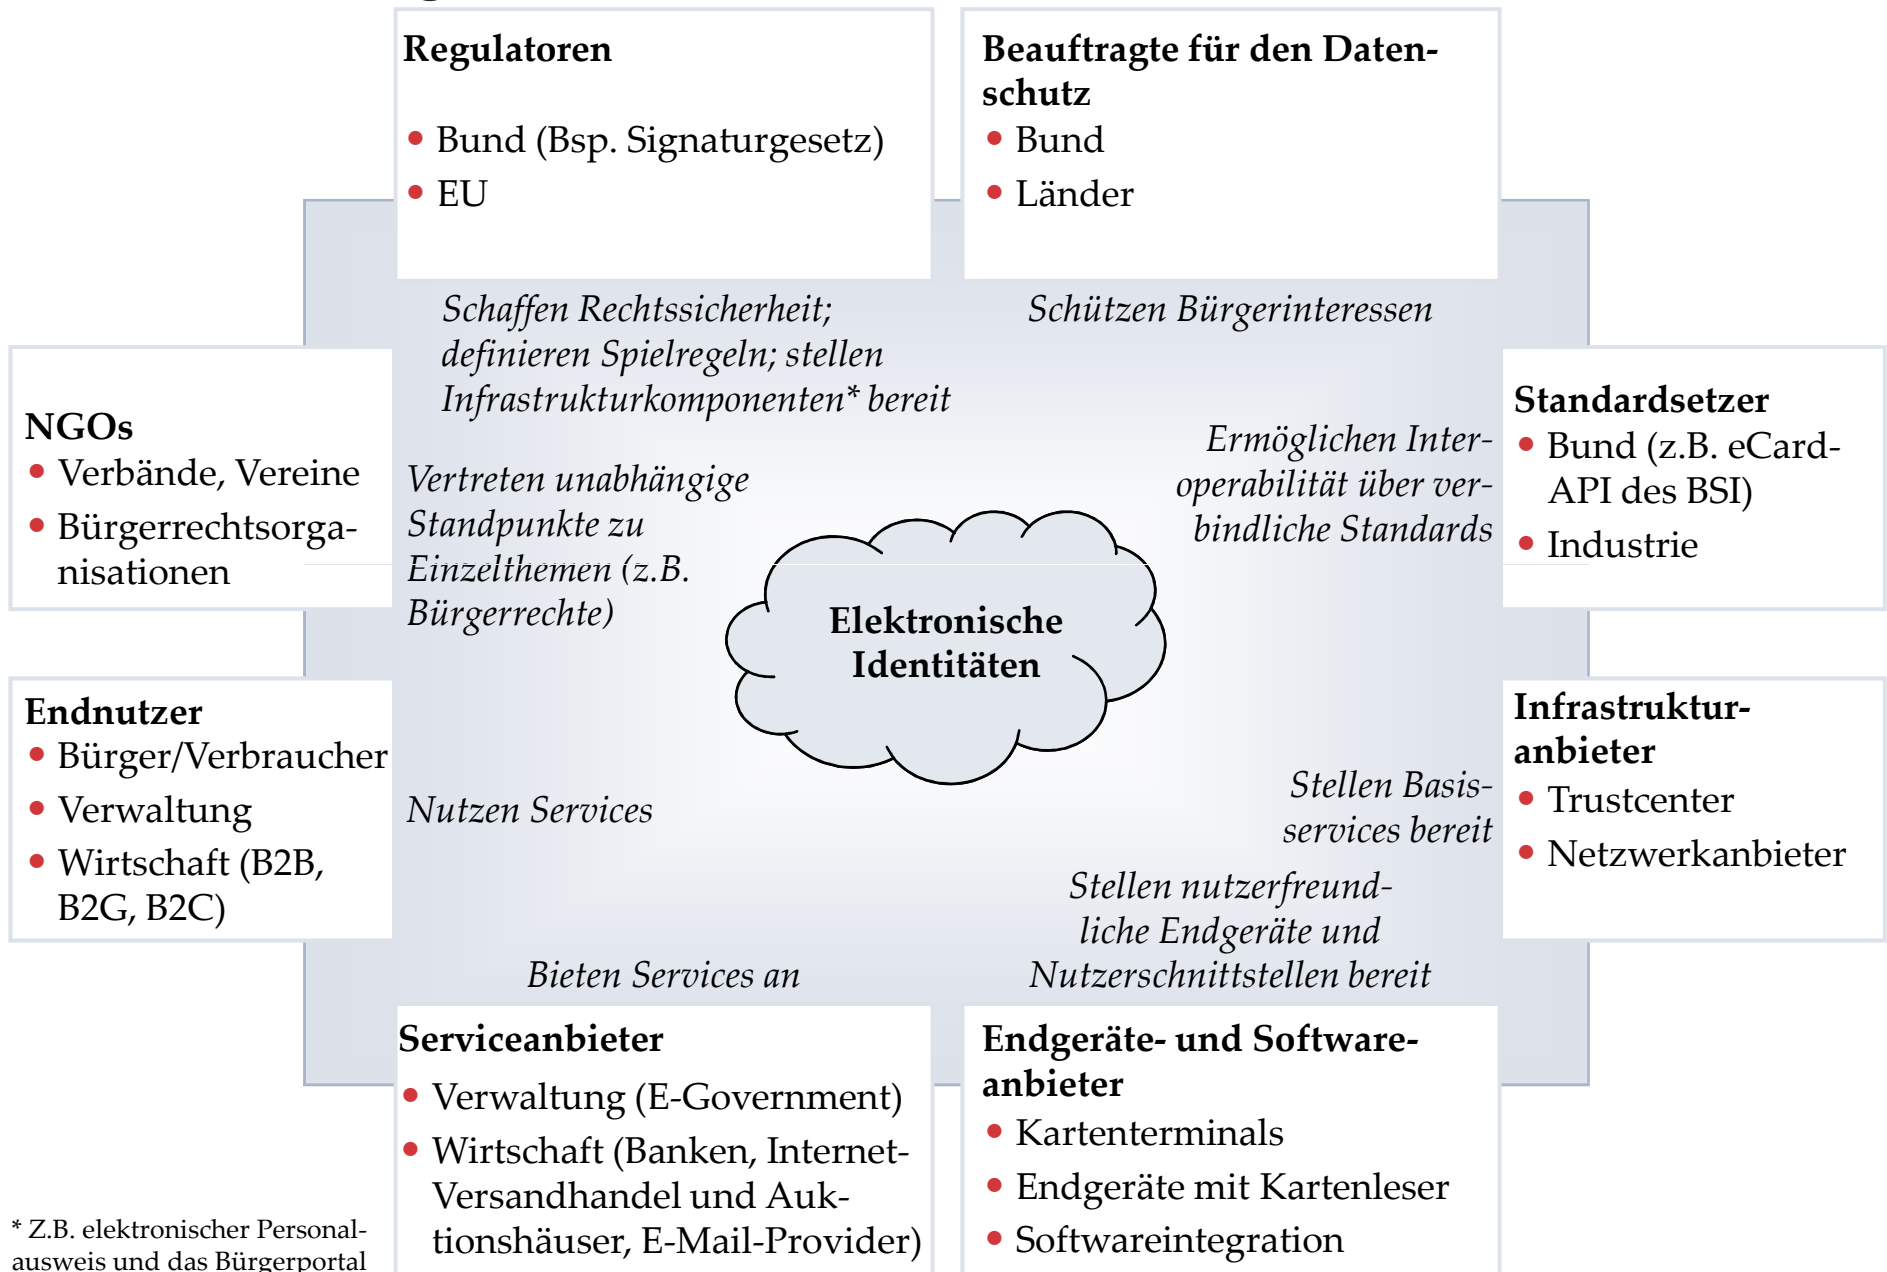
Regulatoren
• Bund (Bsp. Signaturgesetz)
• EU

Beauftragte für den Datenschutz
• Bund
• Länder

Schaffen Rechtssicherheit; definieren Spielregeln; stellen Infrastrukturkomponenten* bereit

Schützen Bürgerinteressen

NGOs
• Verbände, Vereine
• Bürgerrechtsorganisationen

Vertreten unabhängige Standpunkte zu Einzelthemen (z.B. Bürgerrechte)

Ermöglichen Interoperabilität über verbindliche Standards

Standardsetzer
• Bund (z.B. eCard-API des BSI)
• Industrie

Elektronische Identitäten

Endnutzer
• Bürger/Verbraucher
• Verwaltung
• Wirtschaft (B2B, B2G, B2C)

Nutzen Services

Stellen Basisservices bereit

Infrastrukturanbieter
• Trustcenter
• Netzwerkanbieter

Stellen nutzerfreundliche Endgeräte und Nutzerschnittstellen bereit

Bieten Services an

Serviceanbieter
• Verwaltung (E-Government)
• Wirtschaft (Banken, Internet-Versandhandel und Auktionshäuser, E-Mail-Provider)

Endgeräte- und Softwareanbieter
• Kartenterminals
• Endgeräte mit Kartenleser
• Softwareintegration

* Z.B. elektronischer Personalausweis und das Bürgerportal